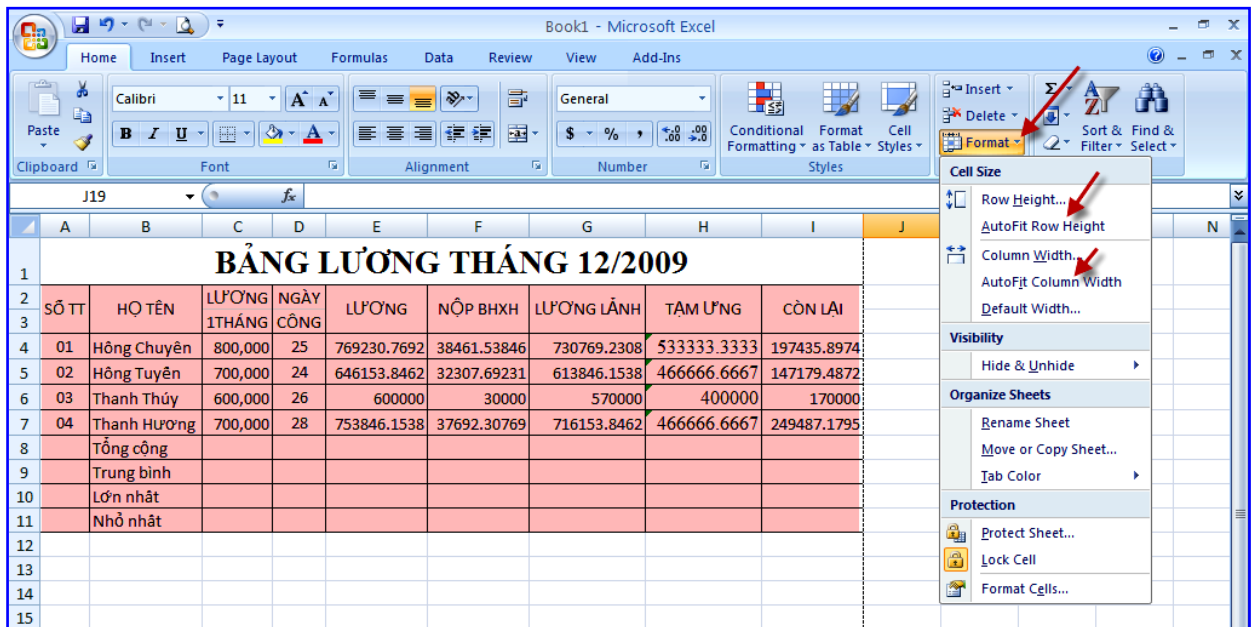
Book1 - Microsoft Excel

Home Insert Page Layout Formulas Data Review View Add-Ins

Paste
Clipboard
Calibri 11
B I U
Font
Alignment
General
$ % ,
Number
Conditional Formatting
Format as Table
Cell Styles
Styles
Insert
Delete
Format
Sort & Filter
Find & Select

J19
$f_x$

| | A | B | C | D | E | F | G | H | I | J | N |
|---|---|---|---|---|---|---|---|---|---|---|---|
| 1 | BẢNG LƯƠNG THÁNG 12/2009 | | | | | | | | | | |
| 2-3 | SỐ TT | HỌ TÊN | LƯƠNG 1THÁNG | NGÀY CÔNG | LƯƠNG | NỘP BHXH | LƯƠNG LẢNH | TẠM ỨNG | CÒN LẠI | | |
| 4 | 01 | Hồng Chuyên | 800,000 | 25 | 769230.7692 | 38461.53846 | 730769.2308 | 533333.3333 | 197435.8974 | | |
| 5 | 02 | Hồng Tuyên | 700,000 | 24 | 646153.8462 | 32307.69231 | 613846.1538 | 466666.6667 | 147179.4872 | | |
| 6 | 03 | Thanh Thúy | 600,000 | 26 | 600000 | 30000 | 570000 | 400000 | 170000 | | |
| 7 | 04 | Thanh Hương | 700,000 | 28 | 753846.1538 | 37692.30769 | 716153.8462 | 466666.6667 | 249487.1795 | | |
| 8 | | Tổng cộng | | | | | | | | | |
| 9 | | Trung bình | | | | | | | | | |
| 10 | | Lớn nhất | | | | | | | | | |
| 11 | | Nhỏ nhất | | | | | | | | | |
| 12 | | | | | | | | | | | |
| 13 | | | | | | | | | | | |
| 14 | | | | | | | | | | | |
| 15 | | | | | | | | | | | |

Cell Size
Row Height...
AutoFit Row Height
Column Width...
AutoFit Column Width
Default Width...
Visibility
Hide & Unhide
Organize Sheets
Rename Sheet
Move or Copy Sheet...
Tab Color
Protection
Protect Sheet...
Lock Cell
Format Cells...